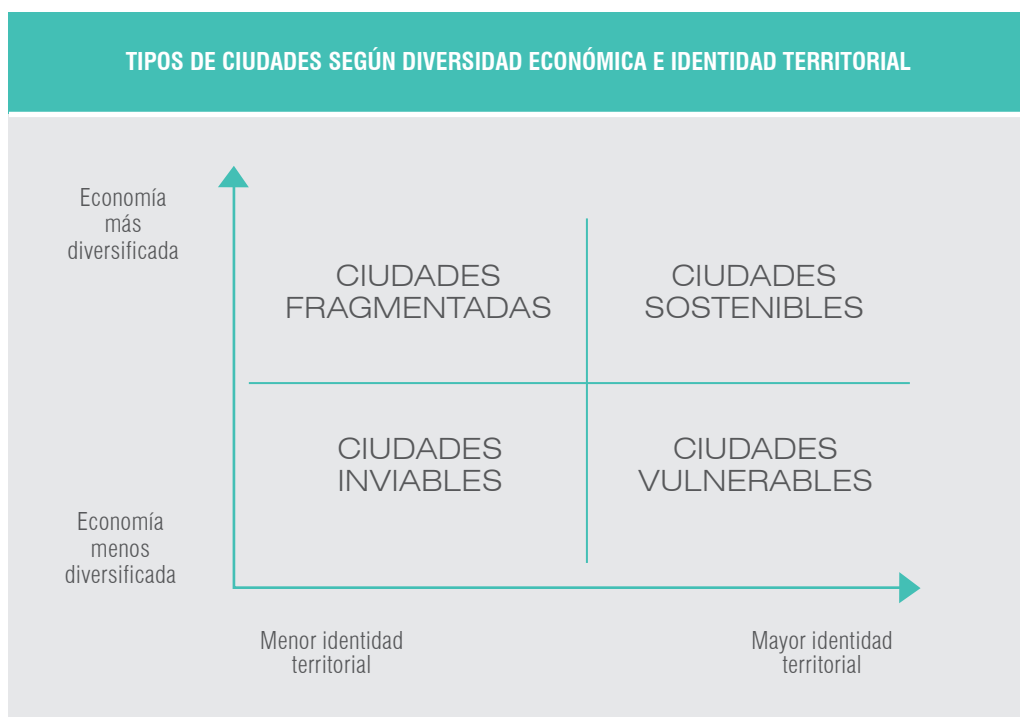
TIPOS DE CIUDADES SEGÚN DIVERSIDAD ECONÓMICA E IDENTIDAD TERRITORIAL

Economía más diversificada

CIUDADES FRAGMENTADAS

CIUDADES SOSTENIBLES

CIUDADES INVIABLES

CIUDADES VULNERABLES

Economía menos diversificada

Menor identidad territorial

Mayor identidad territorial